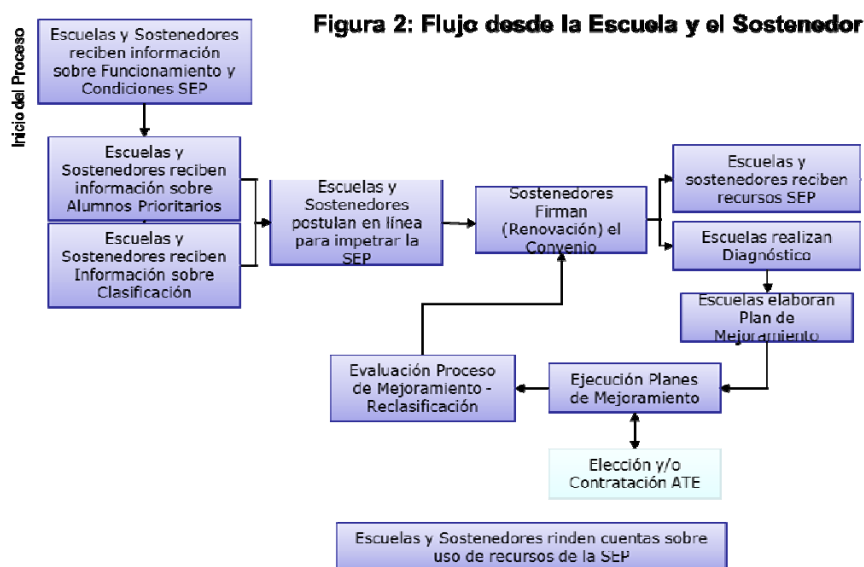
Figura 2: Flujo desde la Escuela y el Sostenedor

Inicio del Proceso

Escuelas y Sostenedores reciben información sobre Funcionamiento y Condiciones SEP

Escuelas y Sostenedores reciben información sobre Alumnos Prioritarios

Escuelas y Sostenedores reciben Información sobre Clasificación

Escuelas y Sostenedores postulan en línea para impetrar la SEP

Sostenedores Firman (Renovación) el Convenio

Escuelas y sostenedores reciben recursos SEP

Escuelas realizan Diagnóstico

Escuelas elaboran Plan de Mejoramiento

Ejecución Planes de Mejoramiento

Evaluación Proceso de Mejoramiento - Reclasificación

Elección y/o Contratación ATE

Escuelas y Sostenedores rinden cuentas sobre uso de recursos de la SEP